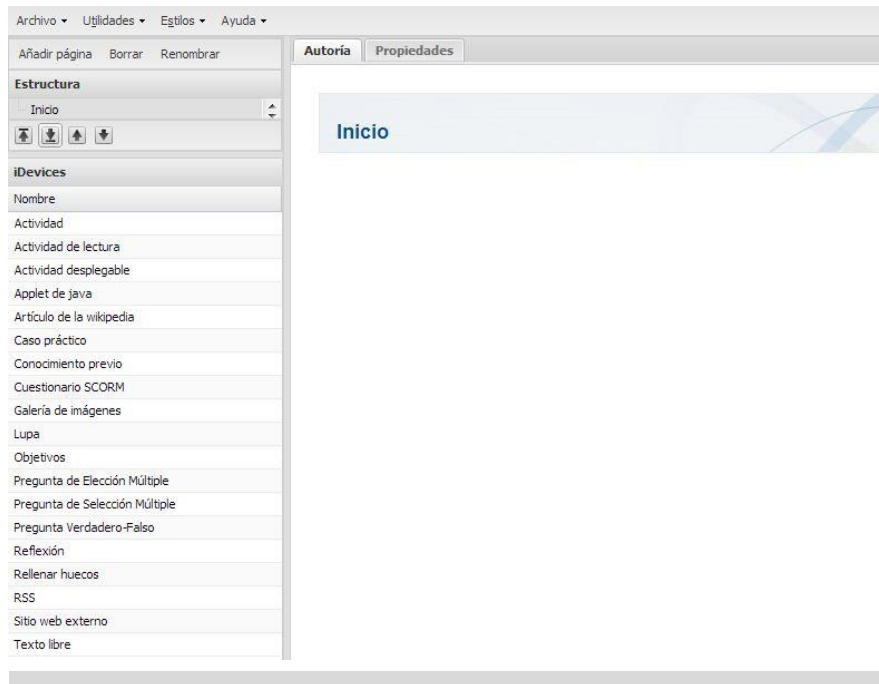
Archivo ▾ Utilidades ▾ Estilos ▾ Ayuda ▾

Añadir página Borrar Renombrar

Estructura

Inicio

iDevices

Nombre

Actividad

Actividad de lectura

Actividad desplegable

Applet de java

Artículo de la wikipedia

Caso práctico

Conocimiento previo

Cuestionario SCORM

Galería de imágenes

Lupa

Objetivos

Pregunta de Elección Múltiple

Pregunta de Selección Múltiple

Pregunta Verdadero-Falso

Reflexión

Rellenar huecos

RSS

Sitio web externo

Texto libre

Autoría Propiedades

Inicio